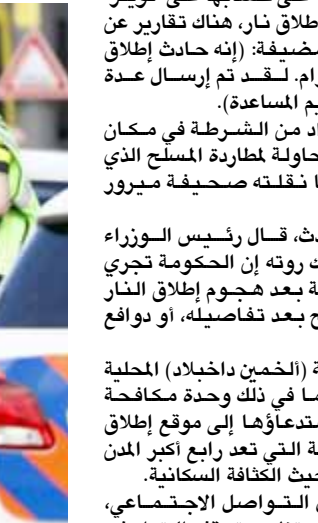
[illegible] إطلاق نار، هناك تقارير عن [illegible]ضيفة: (إنه حادث إطلاق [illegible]رام. لقد تم إرسال عدة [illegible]م المساعدة).

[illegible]اد من الشرطة في مكان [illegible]حاولة لمطاردة المسلح الذي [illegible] نقلته صحيفة ميرور

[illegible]ث، قال رئيس الوزراء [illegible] روته إن الحكومة تجري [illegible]ة بعد هجوم إطلاق النار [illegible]ح بعد تفاصيله، أو دوافع

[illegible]ة (الخمين داخبلاد) المحلية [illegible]ما في ذلك وحدة مكافحة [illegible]ستدعاؤها إلى موقع إطلاق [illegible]ة التي تعد رابع أكبر المدن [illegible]يث الكثافة السكانية.

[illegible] التواصل الاجتماعي،